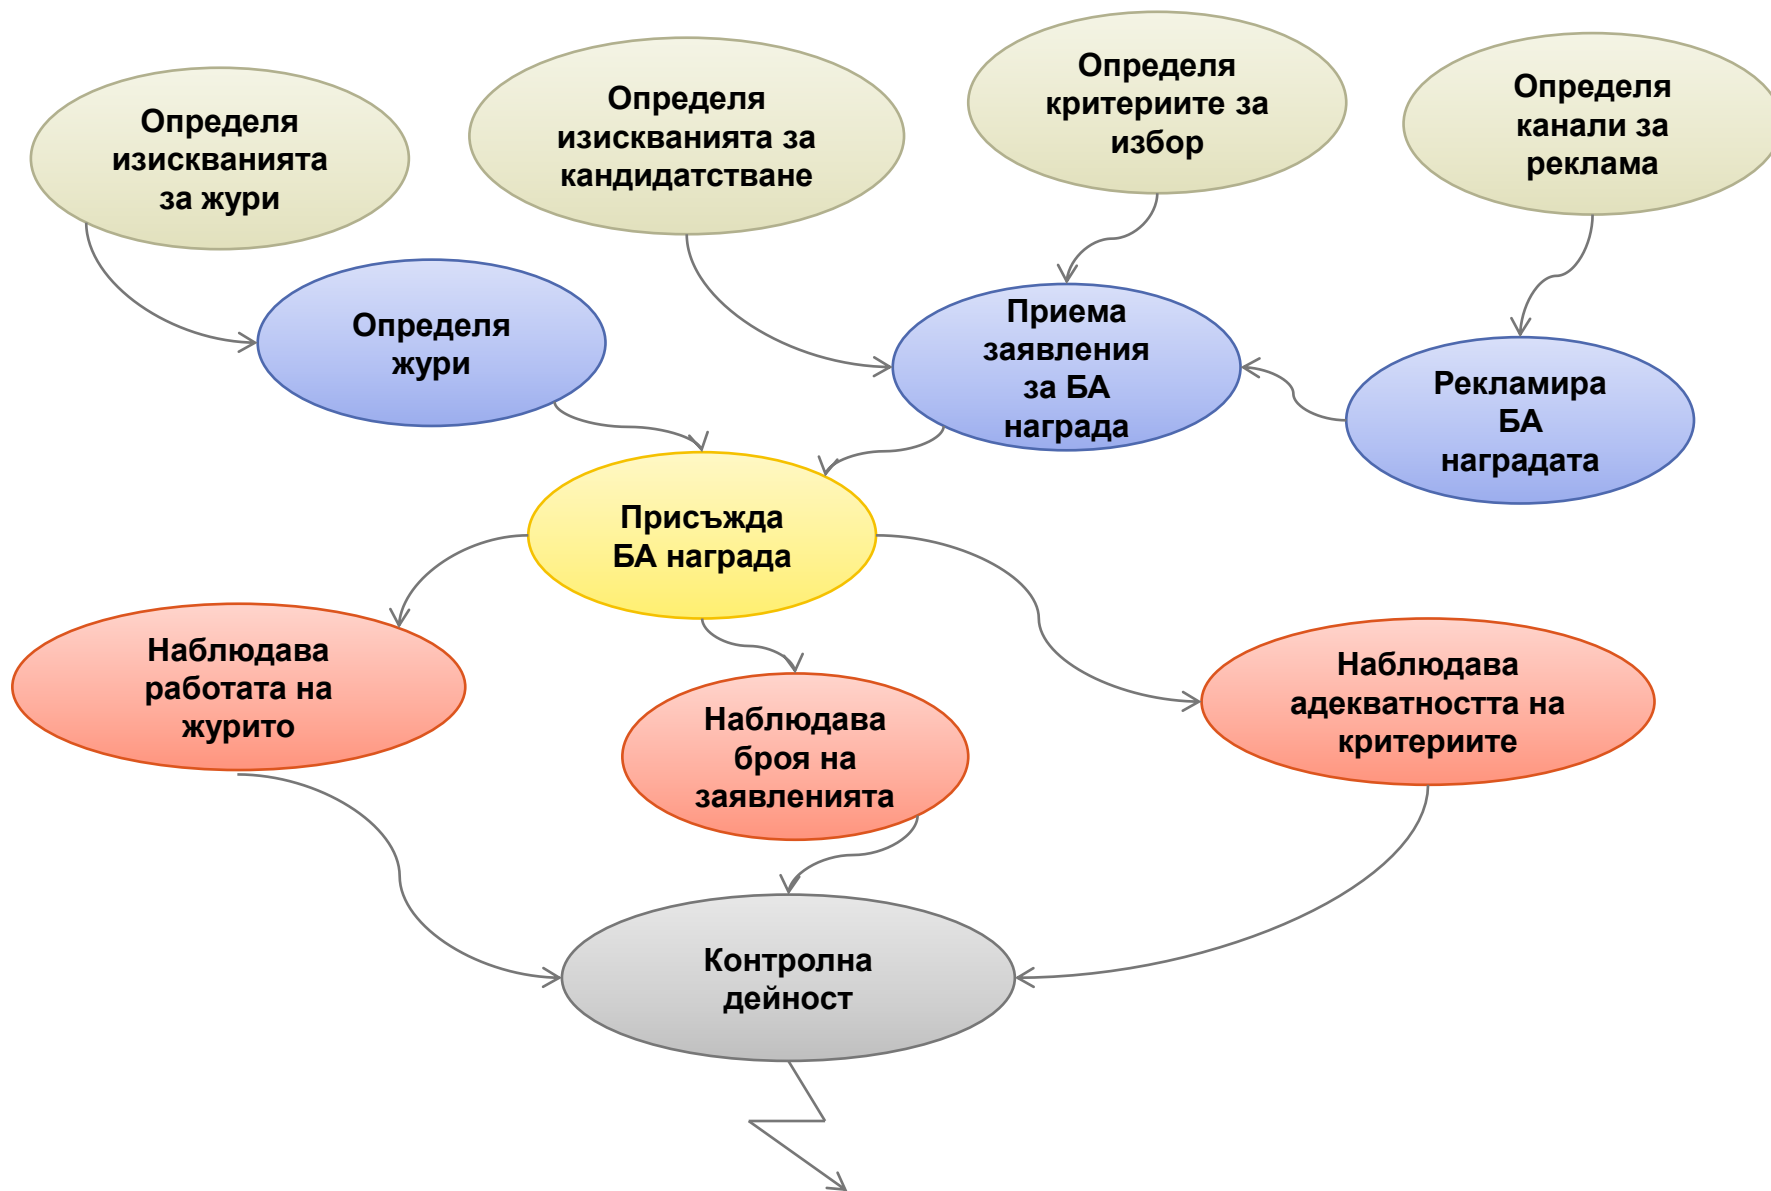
Определя изискванията за жури

Определя изискванията за кандидатстване

Определя критериите за избор

Определя канали за реклама

Определя жури

Приема заявления за БА награда

Рекламира БА наградата

Присъжда БА награда

Наблюдава работата на журито

Наблюдава броя на заявленията

Наблюдава адекватността на критериите

Контролна дейност